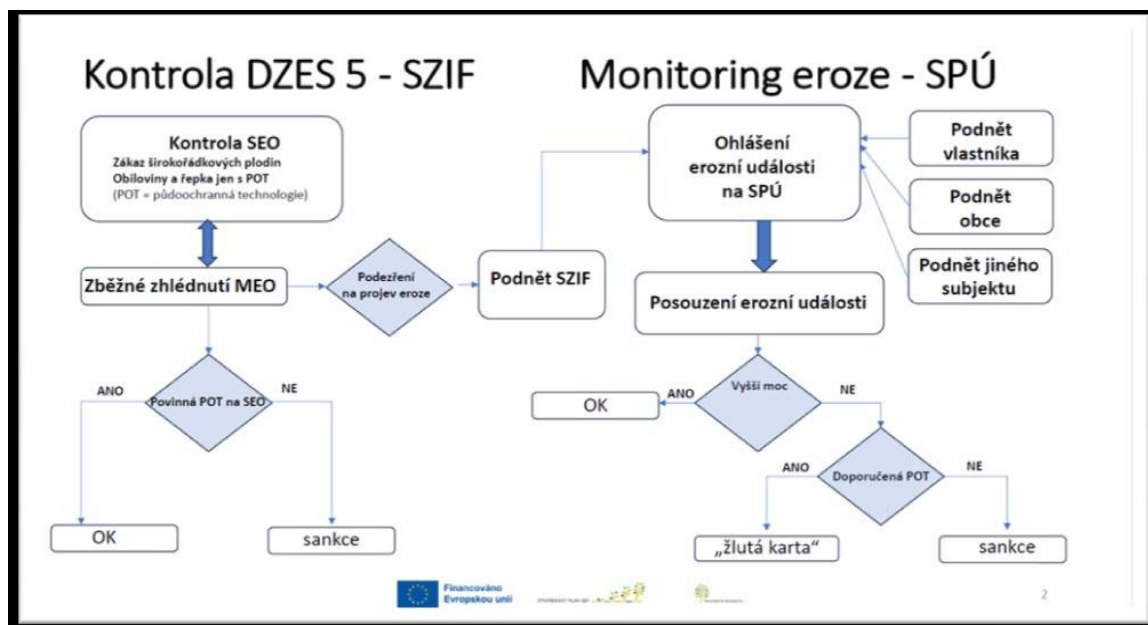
Kontrola DZES 5 - SZIF

Monitoring eroze - SPÚ

Kontrola SEO
Zákaz širokořádkových plodin
Obiloviny a řepka jen s POT
(POT = půdoochranná technologie)

Zběžné zhlédnutí MEO

Podezření na projev eroze

Podnět SZIF

ANO

Povinná POT na SEO

NE

OK

sankce

Ohlášení erozní události na SPÚ

Podnět vlastníka

Podnět obce

Podnět jiného subjektu

Posouzení erozní události

ANO

Vyšší moc

NE

OK

ANO

Doporučená POT

NE

„žlutá karta"

sankce

Financováno Evropskou unií

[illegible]

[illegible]

2